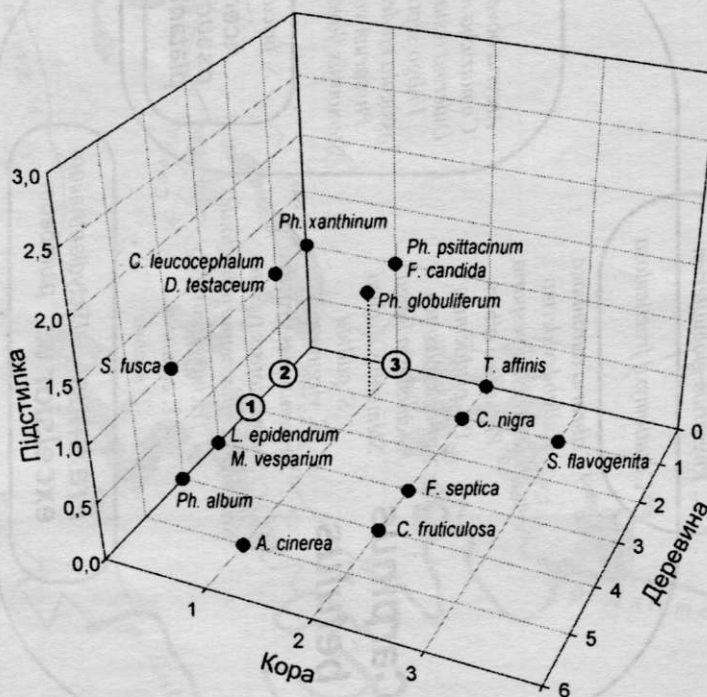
3,0
2,5
2,0
1,5
1,0
0,5
0,0
Підстилка

Ph. xanthinum
C. leucocephalum
D. testaceum
Ph. psittacinum
F. candida
Ph. globuliferum
S. fusca
2
3
1
T. affinis
C. nigra
L. epidendrum
M. vesparium
S. flavogenita
Ph. album
F. septica
C. fruticulosa
A. cinerea

1
2
3
Кора

0
1
2
3
4
5
6
Деревина